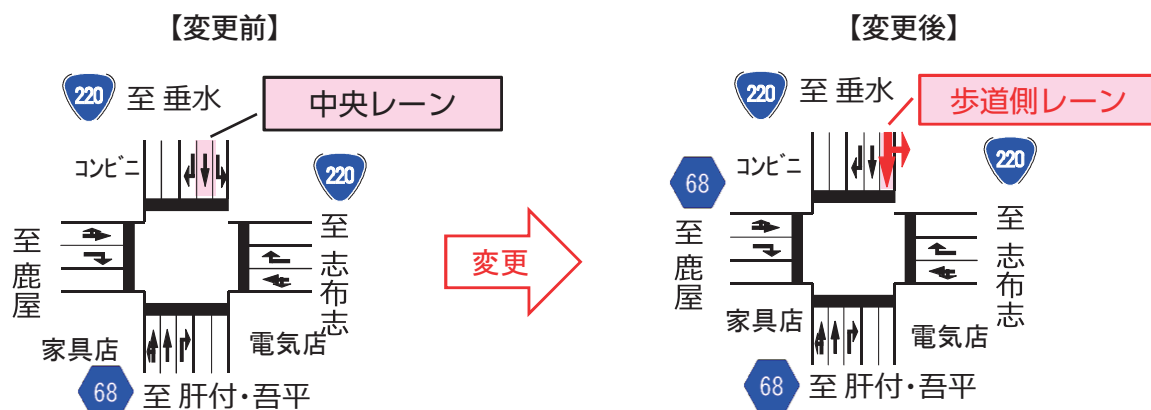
【変更前】

220 至 垂水

中央レーン

コンビニ

220

至 鹿屋

至 志布志

家具店

電気店

68 至 肝付・吾平

変更

【変更後】

220 至 垂水

歩道側レーン

68

コンビニ

220

至 鹿屋

至 志布志

家具店

電気店

68 至 肝付・吾平